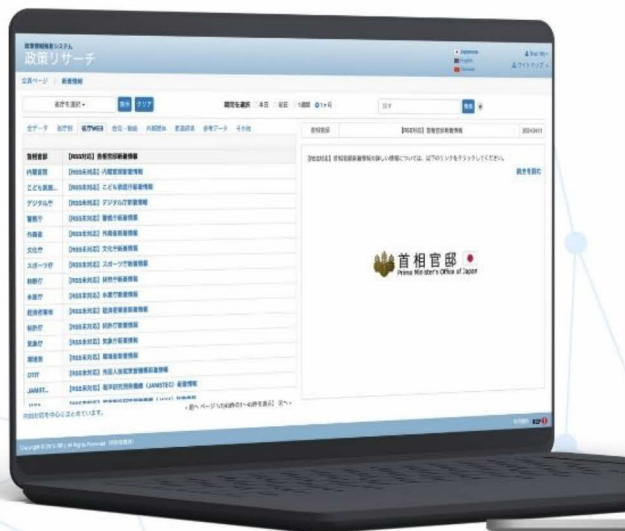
政策情報検索システム
政策リサーチ

Japanese
English
Chinese

トップページ | 新着情報

省庁を選択 検索 クリア

期間を選択 本日 前日 1週間 1ヶ月

全データ 省庁別 省庁WEB 自治・地方 内閣官房 首相官邸 参考データ その他

首相官邸 [RSS非対応] 首相官邸新着情報

内閣官房 [RSS非対応] 内閣官房新着情報
こども家庭... [RSS非対応] こども家庭庁新着情報
デジタル庁 [RSS非対応] デジタル庁新着情報
警察庁 [RSS非対応] 警察庁新着情報
外務省 [RSS非対応] 外務省新着情報
文化庁 [RSS非対応] 文化庁新着情報
スポーツ庁 [RSS非対応] スポーツ庁新着情報
林野庁 [RSS非対応] 林野庁新着情報
水産庁 [RSS非対応] 水産庁新着情報
資源エネルギー庁 [RSS非対応] 資源エネルギー庁新着情報
特許庁 [RSS非対応] 特許庁新着情報
気象庁 [RSS非対応] 気象庁新着情報
環境省 [RSS非対応] 環境省新着情報
OTIT [RSS非対応] 外国人技能実習機構新着情報
JAMST... [RSS非対応] 海洋研究開発機構（JAMSTEC）新着情報

[RSS非対応] 首相官邸新着情報

首相官邸 Prime Minister's Office of Japan

Copyright © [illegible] All Rights Reserved.